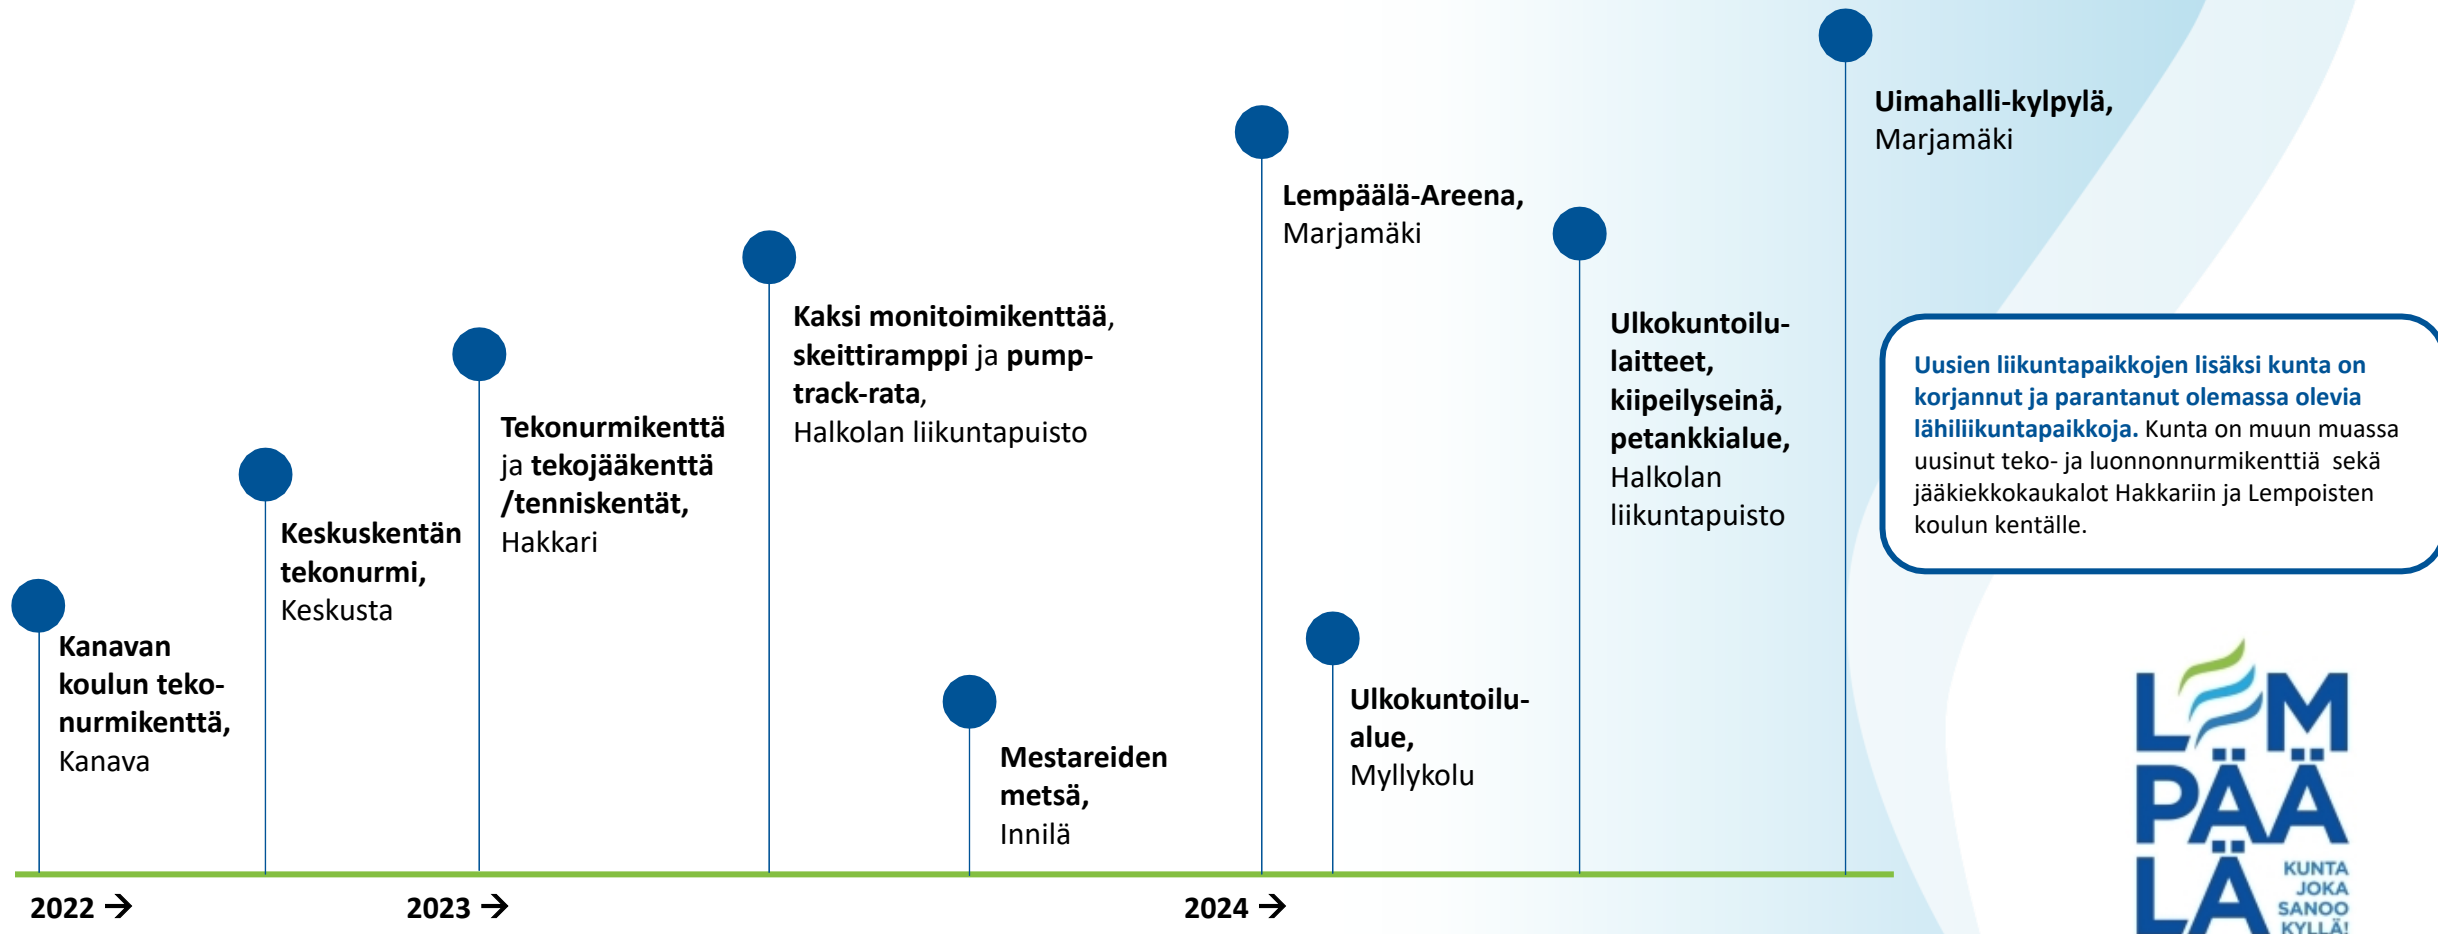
Uimahalli-kylpylä,
Marjamäki

Lempäälä-Areena,
Marjamäki

Ulkokuntoilu-laitteet,
kiipeilyseinä,
petankkialue,
Halkolan liikuntapuisto

Uusien liikuntapaikkojen lisäksi kunta on korjannut ja parantanut olemassa olevia lähiliikuntapaikkoja. Kunta on muun muassa uusinut teko- ja luonnonnurmikenttiä sekä jääkiekkokaukalot Hakkariin ja Lempoisten koulun kentälle.

Kaksi monitoimikenttää, skeittiramppi ja pump-track-rata,
Halkolan liikuntapuisto

Tekonurmikenttä ja tekojääkenttä /tenniskentät,
Hakkari

Keskuskentän tekonurmi,
Keskusta

Kanavan koulun teko-nurmikenttä,
Kanava

Mestareiden metsä,
Innilä

Ulkokuntoilu-alue,
Myllykolu

2022 →

2023 →

2024 →

LEMPÄÄLÄ
KUNTA JOKA SANOO KYLLÄ!